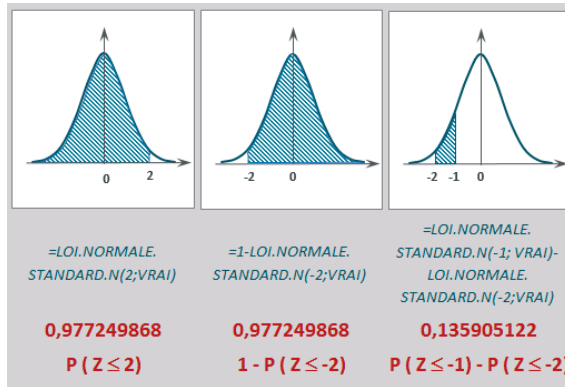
0 2

-2 0

-2 -1 0

=LOI.NORMALE.STANDARD.N(2;VRAI)

0,977249868

$P ( Z \leq 2)$

=1-LOI.NORMALE.STANDARD.N(-2;VRAI)

0,977249868

$1 - P ( Z \leq -2)$

=LOI.NORMALE.STANDARD.N(-1; VRAI)-LOI.NORMALE.STANDARD.N(-2;VRAI)

0,135905122

$P ( Z \leq -1) - P ( Z \leq -2)$